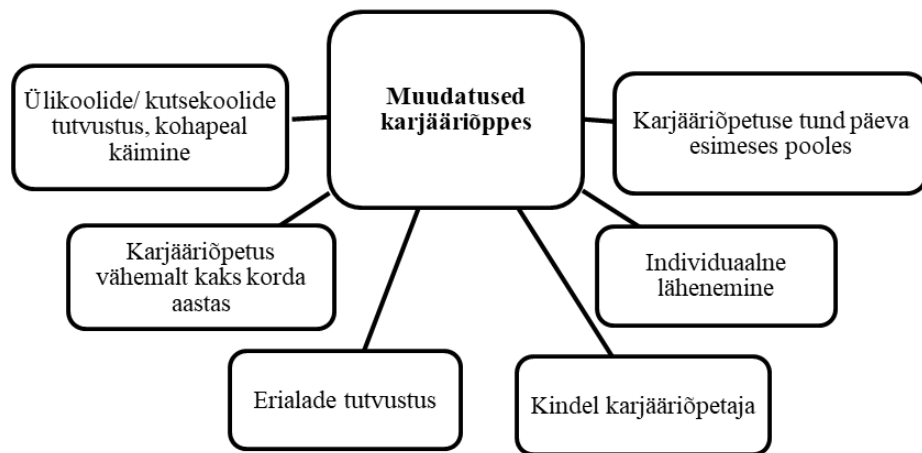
Muudatused karjääriõppes

Ülikoolide/ kutsekoolide tutvustus, kohapeal käimine

Karjääriõpetuse tund päeva esimeses pooles

Karjääriõpetus vähemalt kaks korda aastas

Individuaalne lähenemine

Erialade tutvustus

Kindel karjääriõpetaja